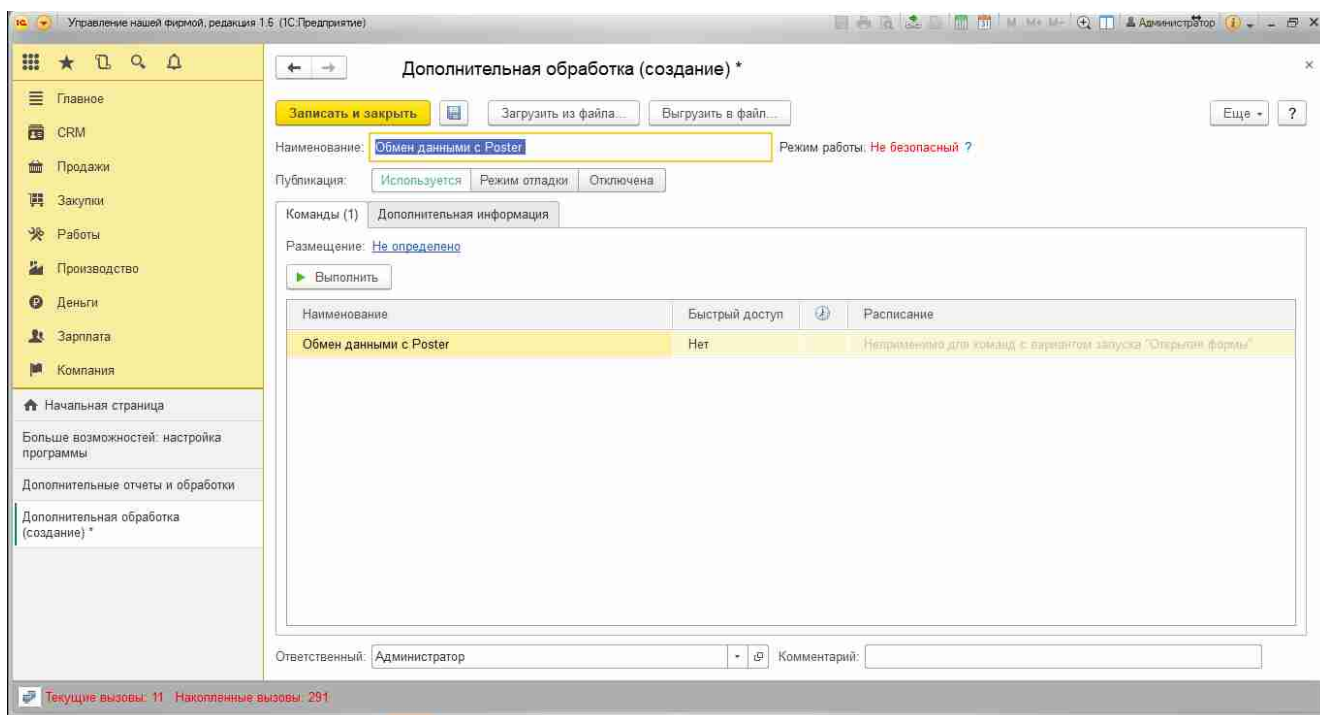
Управление нашей фирмой, редакция 1.6 (1С:Предприятие)

M M+ M- Администратор

Главное
CRM
Продажи
Закупки
Работы
Производство
Деньги
Зарплата
Компания

Начальная страница
Больше возможностей: настройка программы
Дополнительные отчеты и обработки
Дополнительная обработка (создание) *

Дополнительная обработка (создание) *

Записать и закрыть
Загрузить из файла...
Выгрузить в файл...
Еще
?

Наименование: Обмен данными с Poster
Режим работы: Не безопасный ?

Публикация: Используется Режим отладки Отключена

Команды (1) Дополнительная информация

Размещение: Не определено

Выполнить

| Наименование | Быстрый доступ | | Расписание |
|---|---|---|---|
| Обмен данными с Poster | Нет | | Неприменимо для команд с вариантом запуска "Открытие формы" |

Ответственный: Администратор
Комментарий:

Текущие вызовы: 11 Накопленные вызовы: 291